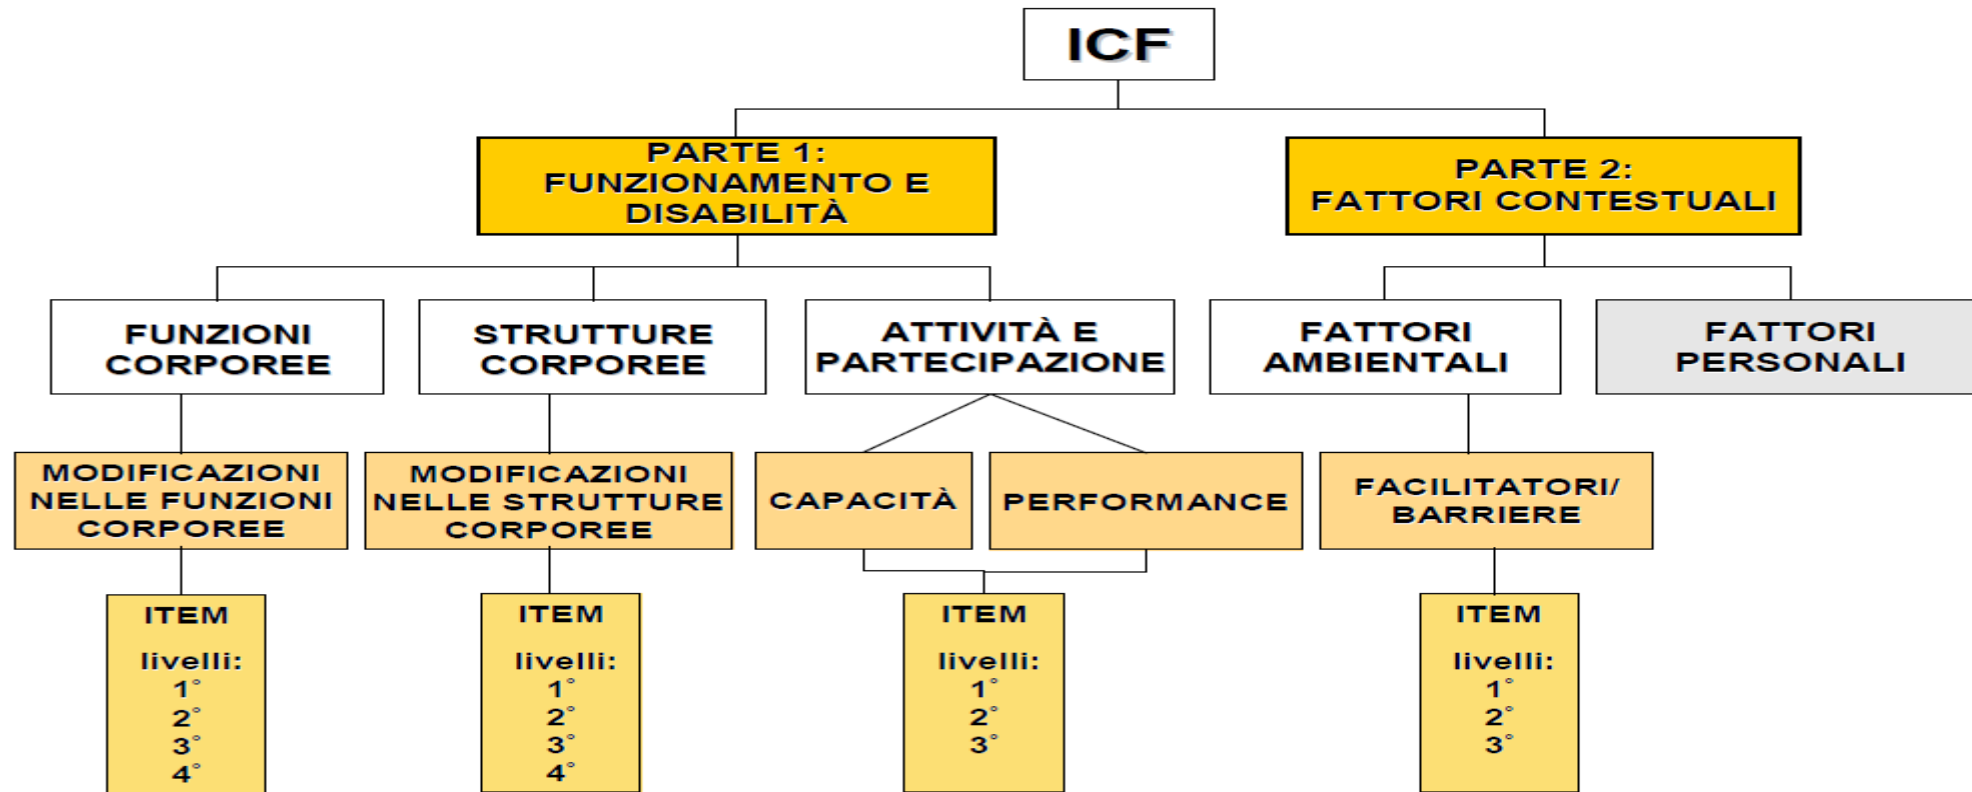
ICF

PARTE 1: FUNZIONAMENTO E DISABILITÀ

PARTE 2: FATTORI CONTESTUALI

FUNZIONI CORPOREE

STRUTTURE CORPOREE

ATTIVITÀ E PARTECIPAZIONE

FATTORI AMBIENTALI

FATTORI PERSONALI

MODIFICAZIONI NELLE FUNZIONI CORPOREE

MODIFICAZIONI NELLE STRUTTURE CORPOREE

CAPACITÀ

PERFORMANCE

FACILITATORI/ BARRIERE

ITEM
livelli:
1°
2°
3°
4°

ITEM
livelli:
1°
2°
3°
4°

ITEM
livelli:
1°
2°
3°

ITEM
livelli:
1°
2°
3°